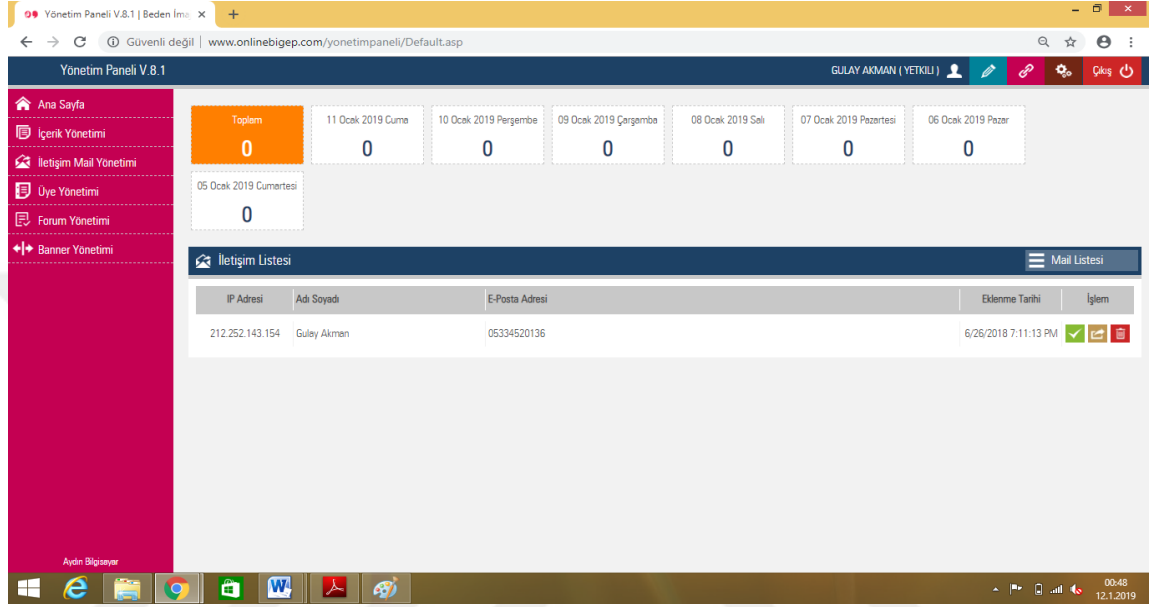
Yönetim Paneli V.8.1 | Beden İma ×

Güvenli değil | www.onlinebigep.com/yonetimpaneli/Default.asp

Yönetim Paneli V.8.1

GULAY AKMAN ( YETKILI )

Çıkış

Ana Sayfa

İçerik Yönetimi

İletişim Mail Yönetimi

Üye Yönetimi

Forum Yönetimi

Banner Yönetimi

| Toplam | 11 Ocak 2019 Cuma | 10 Ocak 2019 Perşembe | 09 Ocak 2019 Çarşamba | 08 Ocak 2019 Salı | 07 Ocak 2019 Pazartesi | 06 Ocak 2019 Pazar |
|---|---|---|---|---|---|---|
| 0 | 0 | 0 | 0 | 0 | 0 | 0 |

05 Ocak 2019 Cumartesi
0

İletişim Listesi

Mail Listesi

| IP Adresi | Adı Soyadı | E-Posta Adresi | Eklenme Tarihi | İşlem |
|---|---|---|---|---|
| 212.252.143.154 | Gulay Akman | 05334520136 | 6/26/2018 7:11:13 PM | |

Aydın Bilgisayar

00:48
12.1.2019